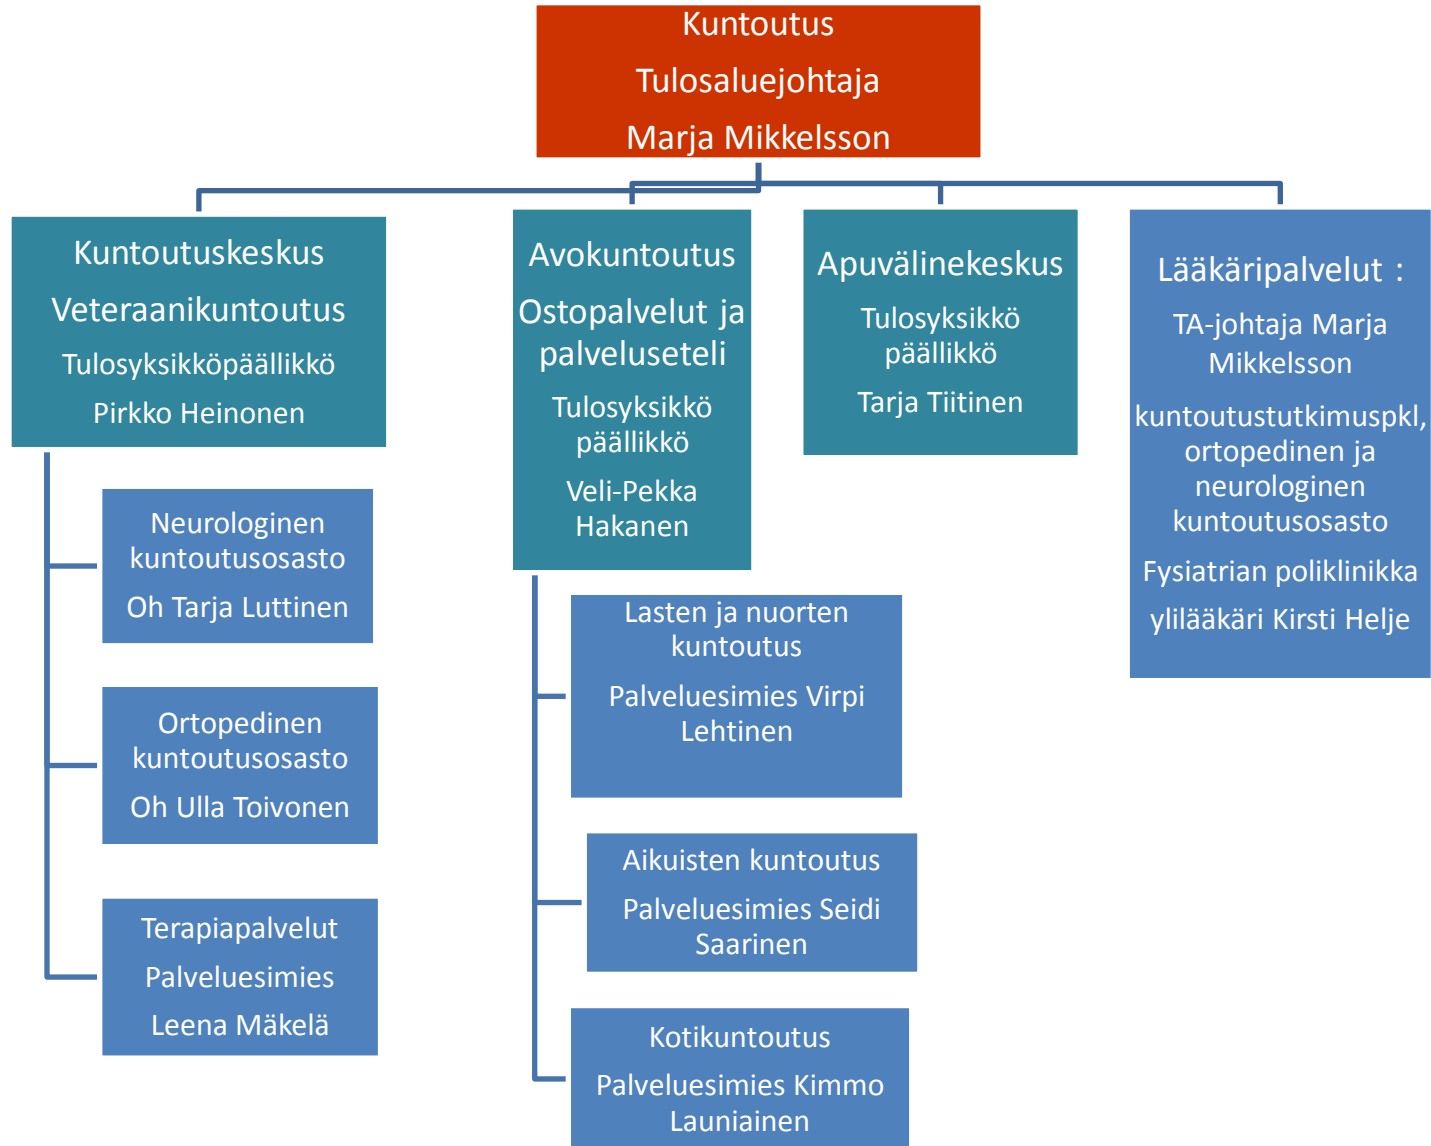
Kuntoutus

Tulosaluejohtaja

Marja Mikkelsson

Kuntoutuskeskus

Veteraanikuntoutus

Tulosyksikköpäällikkö

Pirkko Heinonen

Neurologinen kuntoutusosasto

Oh Tarja Luttinen

Ortopedinen kuntoutusosasto

Oh Ulla Toivonen

Terapiapalvelut

Palveluesimies

Leena Mäkelä

Avokuntoutus

Ostopalvelut ja palveluseteli

Tulosyksikkö päällikkö

Veli-Pekka Hakanen

Lasten ja nuorten kuntoutus

Palveluesimies Virpi Lehtinen

Aikuisten kuntoutus

Palveluesimies Seidi Saarinen

Kotikuntoutus

Palveluesimies Kimmo Launiainen

Apuvälinekeskus

Tulosyksikkö päällikkö

Tarja Tiitinen

Lääkäripalvelut :

TA-johtaja Marja Mikkelsson

kuntoutustutkimuspkl, ortopedinen ja neurologinen kuntoutusosasto

Fysiatrian poliklinikka

ylilääkäri Kirsti Helje